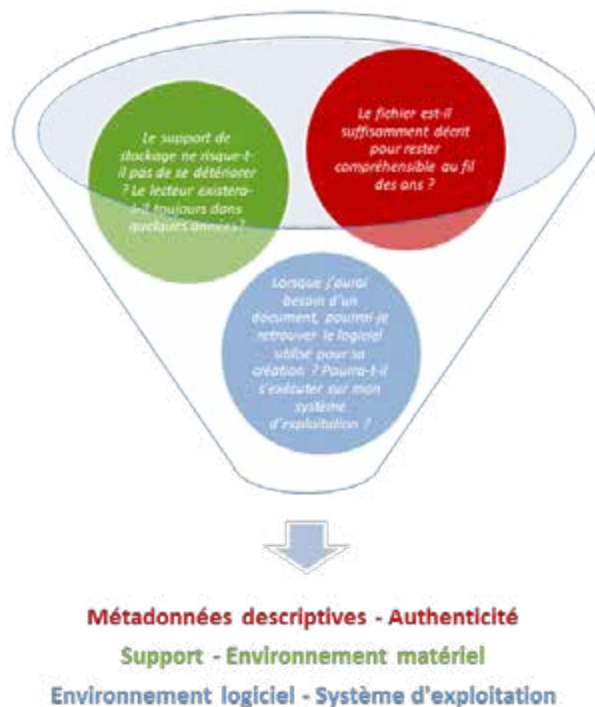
Le support de stockage ne risque-t-il pas de se détériorer ? Le lecteur existera-t-il toujours dans quelques années ?

Le fichier est-il suffisamment décrit pour rester compréhensible au fil des ans ?

Lorsque j'aurai besoin d'un document, pourrai-je retrouver le logiciel utilisé pour sa création ? Pourra-t-il s'exécuter sur mon système d'exploitation ?

Métadonnées descriptives - Authenticité

Support - Environnement matériel

Environnement logiciel - Système d'exploitation